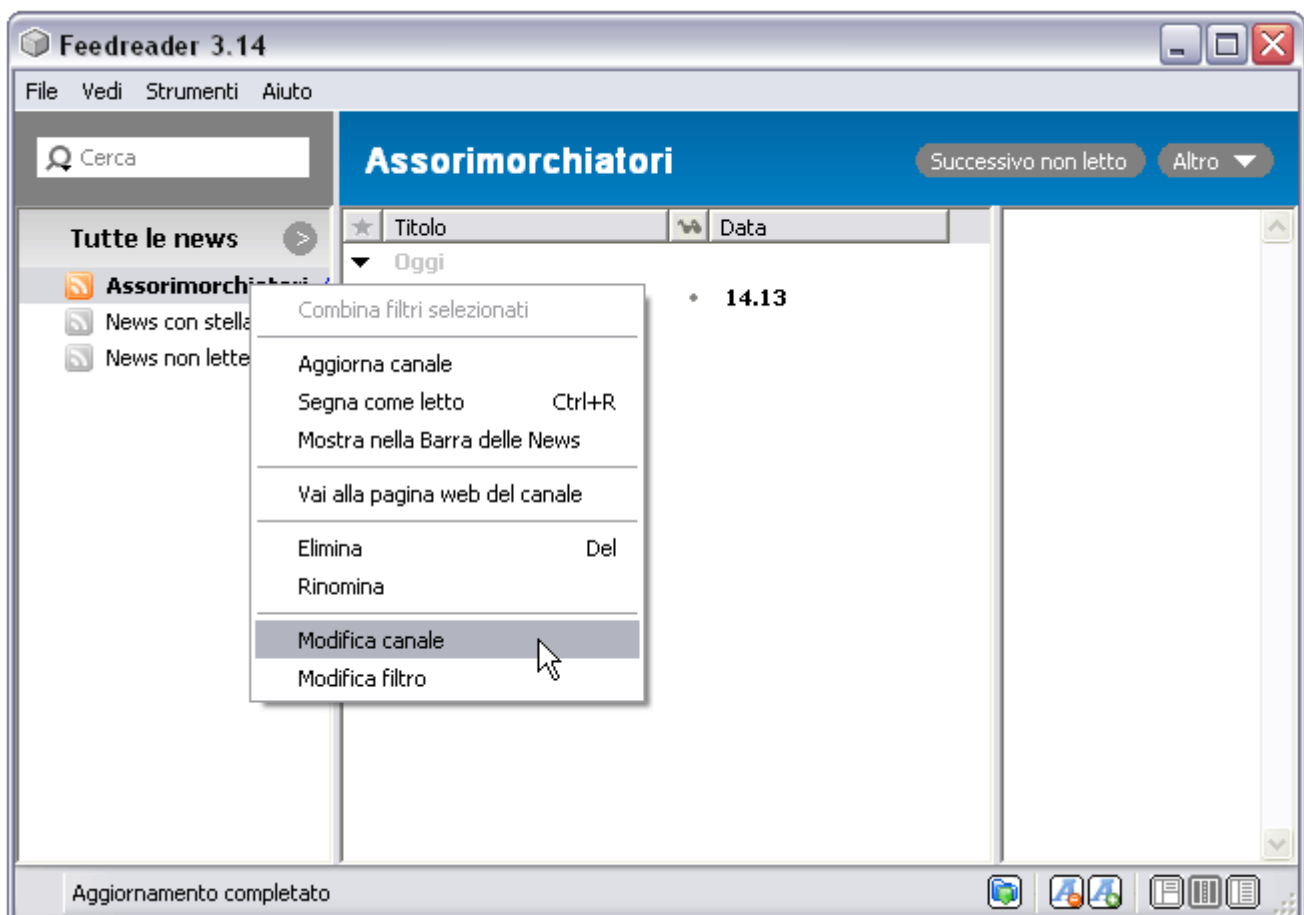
Feedreader 3.14

File Vedi Strumenti Aiuto

Cerca

Assorimorchiatori

Successivo non letto

Altro

Tutte le news

Assorimorchiatori

News con stella

News non lette

Titolo

Data

Oggi

14.13

Combina filtri selezionati

Aggiorna canale

Segna come letto Ctrl+R

Mostra nella Barra delle News

Vai alla pagina web del canale

Elimina Del

Rinomina

Modifica canale

Modifica filtro

Aggiornamento completato